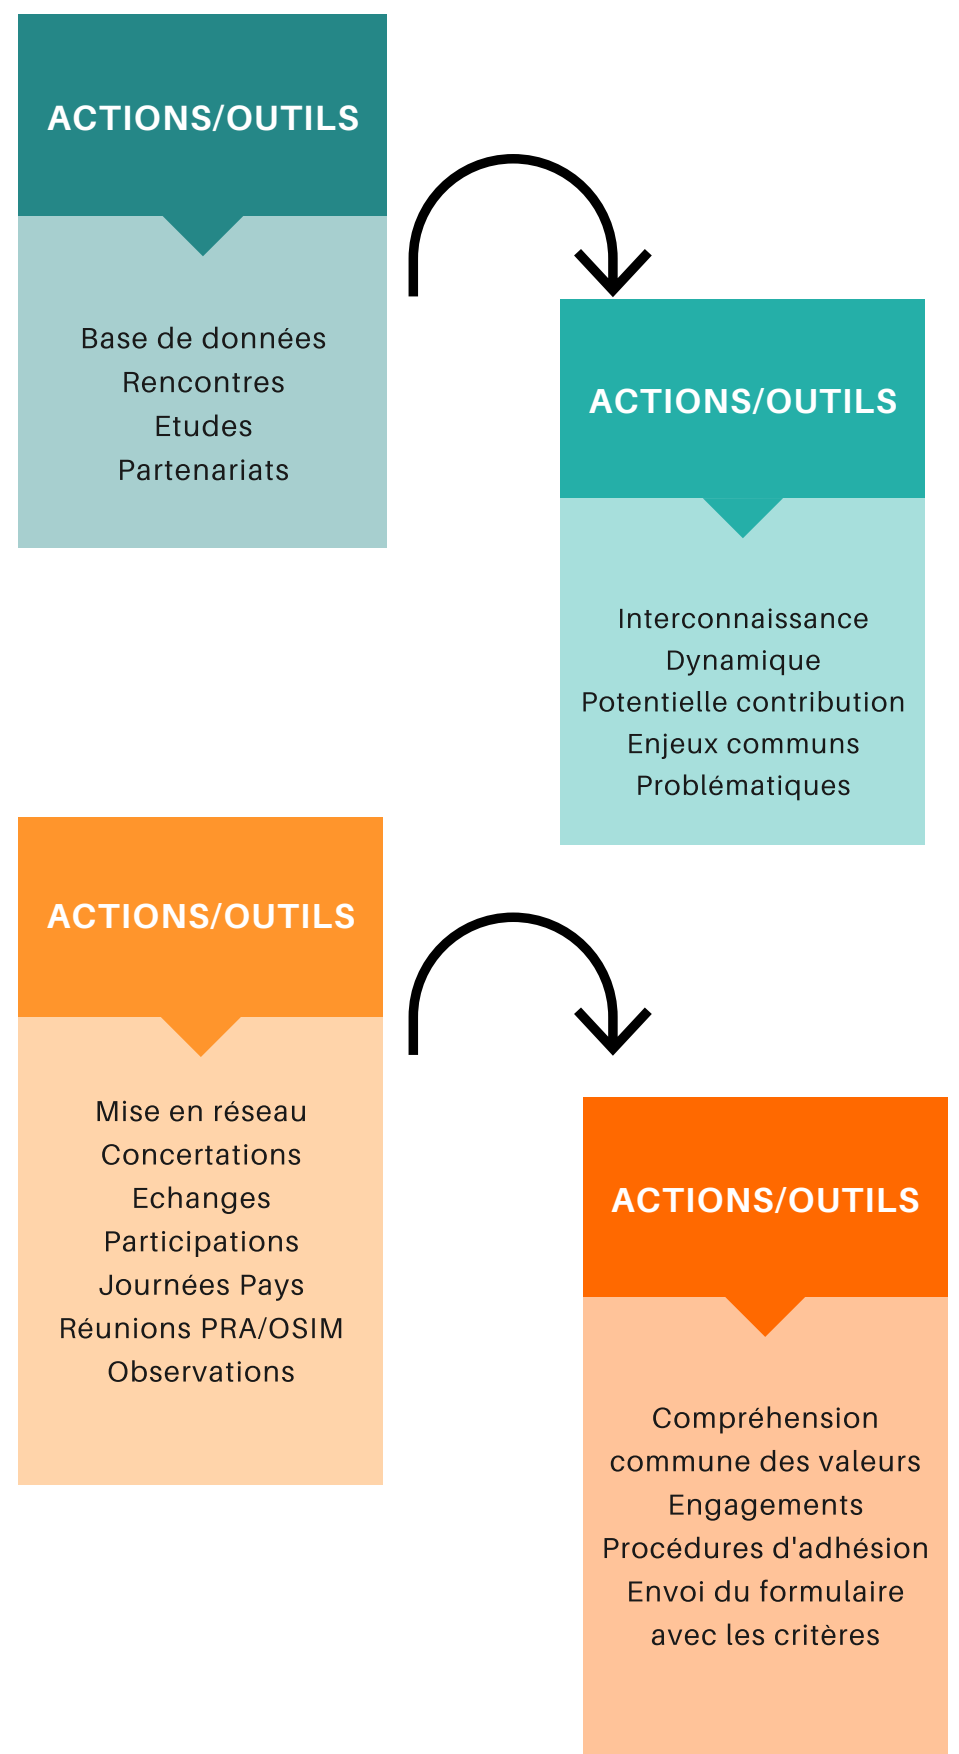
ACTIONS/OUTILS

Base de données
Rencontres
Etudes
Partenariats

ACTIONS/OUTILS

Interconnaissance
Dynamique
Potentielle contribution
Enjeux communs
Problématiques

ACTIONS/OUTILS

Mise en réseau
Concertations
Echanges
Participations
Journées Pays
Réunions PRA/OSIM
Observations

ACTIONS/OUTILS

Compréhension commune des valeurs
Engagements
Procédures d'adhésion
Envoi du formulaire avec les critères